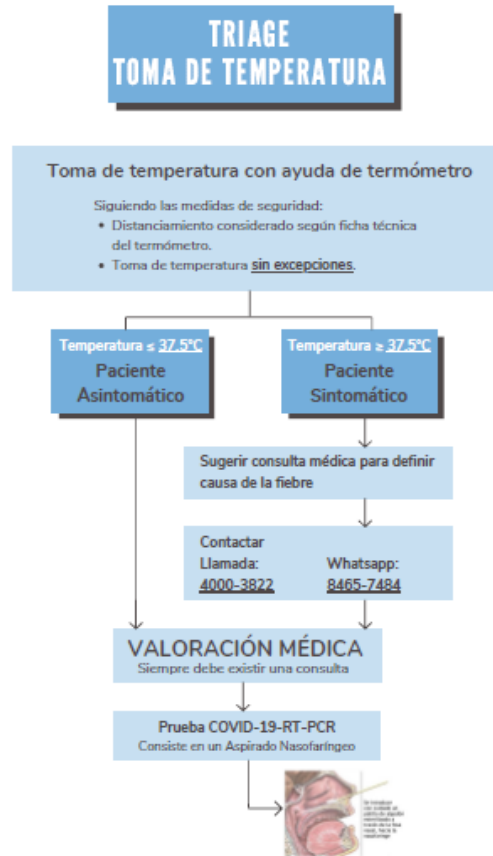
TRIAGE
TOMA DE TEMPERATURA

Toma de temperatura con ayuda de termómetro

Siguiendo las medidas de seguridad:
• Distanciamiento considerado según ficha técnica del termómetro.
• Toma de temperatura sin excepciones.

Temperatura ≤ 37.5°C
Paciente Asintomático

Temperatura ≥ 37.5°C
Paciente Sintomático

Sugerir consulta médica para definir causa de la fiebre

Contactar
Llamada: 4000-3822
Whatsapp: 8465-7484

VALORACIÓN MÉDICA
Siempre debe existir una consulta

Prueba COVID-19-RT-PCR
Consiste en un Aspirado Nasofaríngeo

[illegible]